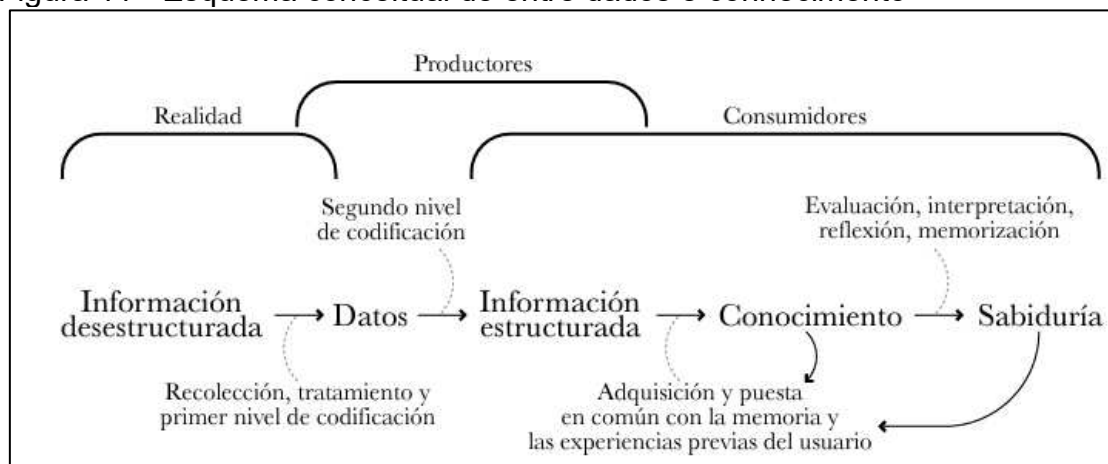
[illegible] – Esquema conceptual de entre datos e conocimiento

Productores

Realidad

Consumidores

Segundo nivel de codificación

Evaluación, interpretación, reflexión, memorización

Información desestructurada → Datos → Información estructurada → Conocimiento → Sabiduría

Recolección, tratamiento y primer nivel de codificación

Adquisición y puesta en común con la memoria y las experiencias previas del usuario